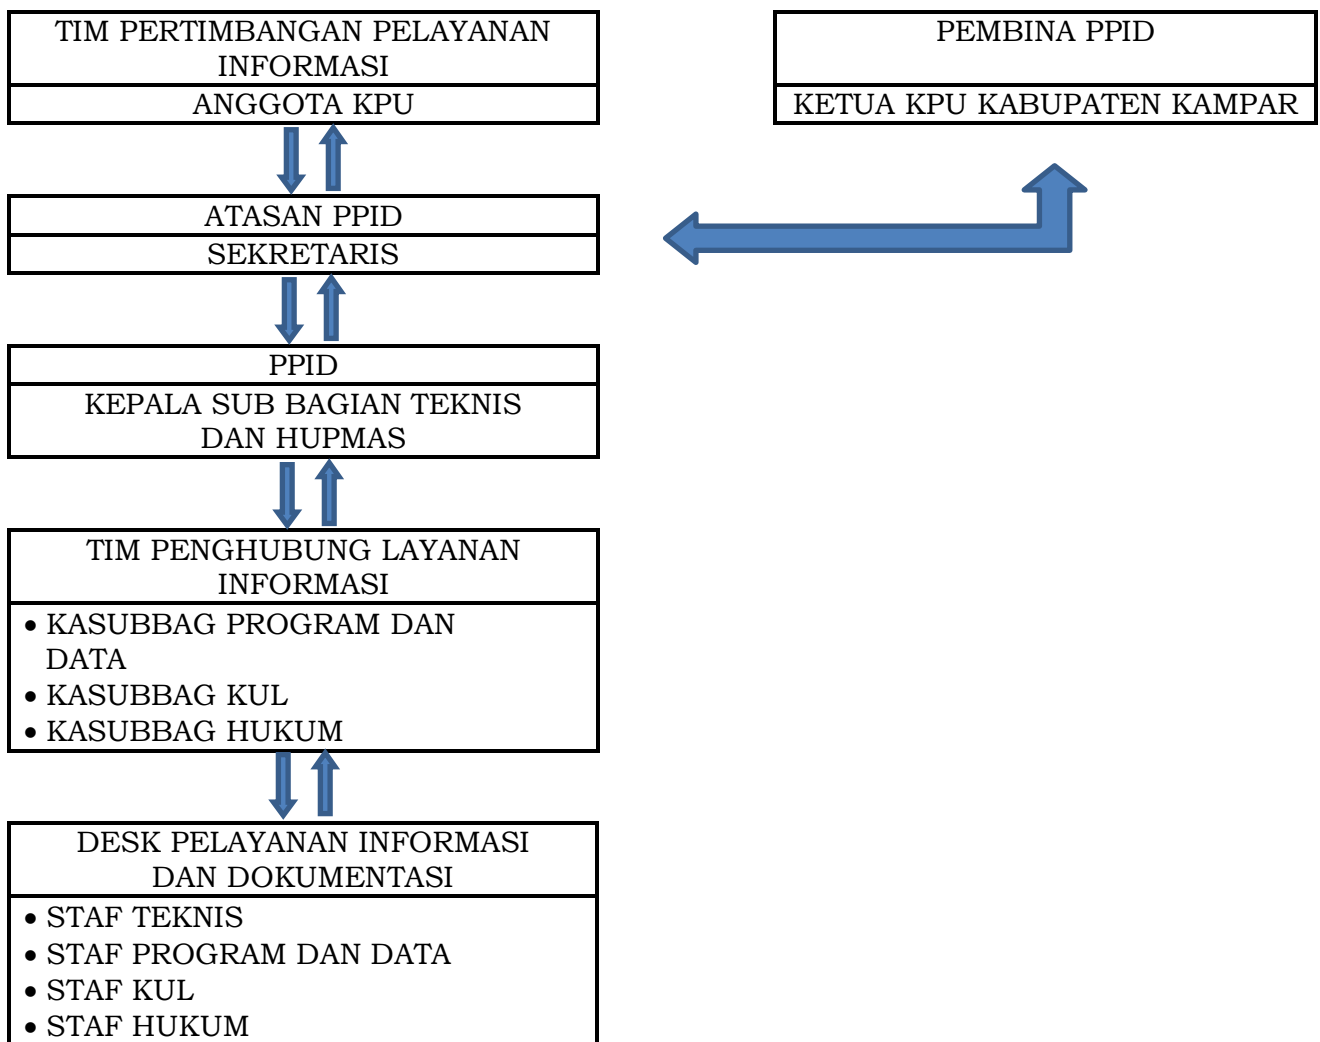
TIM PERTIMBANGAN PELAYANAN INFORMASI
ANGGOTA KPU

PEMBINA PPID
KETUA KPU KABUPATEN KAMPAR

ATASAN PPID
SEKRETARIS

PPID
KEPALA SUB BAGIAN TEKNIS DAN HUPMAS

TIM PENGHUBUNG LAYANAN INFORMASI
• KASUBBAG PROGRAM DAN DATA
• KASUBBAG KUL
• KASUBBAG HUKUM

DESK PELAYANAN INFORMASI DAN DOKUMENTASI
• STAF TEKNIS
• STAF PROGRAM DAN DATA
• STAF KUL
• STAF HUKUM